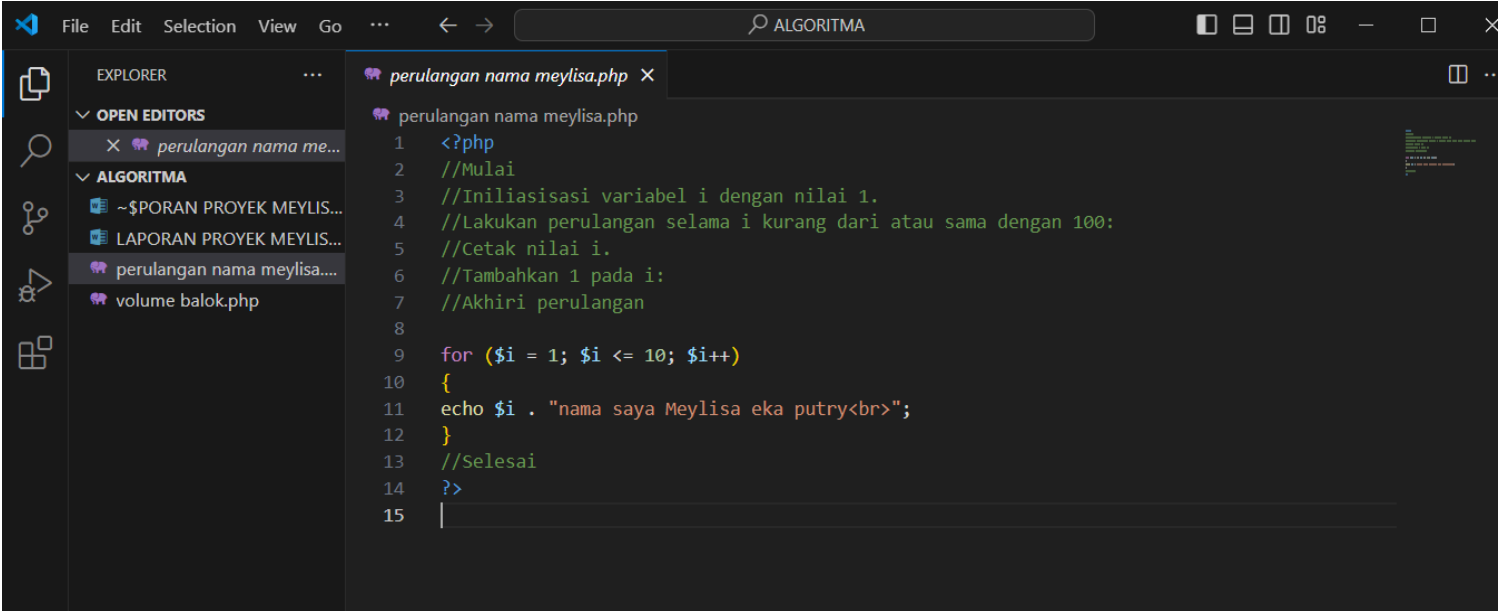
File Edit Selection View Go ··· ALGORITMA

EXPLORER ···

OPEN EDITORS

× perulangan nama me...

ALGORITMA

~$PORAN PROYEK MEYLIS...

LAPORAN PROYEK MEYLIS...

perulangan nama meylisa....

volume balok.php

perulangan nama meylisa.php ×

perulangan nama meylisa.php

1 <?php
2 //Mulai
3 //Iniliasisasi variabel i dengan nilai 1.
4 //Lakukan perulangan selama i kurang dari atau sama dengan 100:
5 //Cetak nilai i.
6 //Tambahkan 1 pada i:
7 //Akhiri perulangan
8
9 for ($i = 1; $i <= 10; $i++)
10 {
11 echo $i . "nama saya Meylisa eka putry<br>";
12 }
13 //Selesai
14 ?>
15